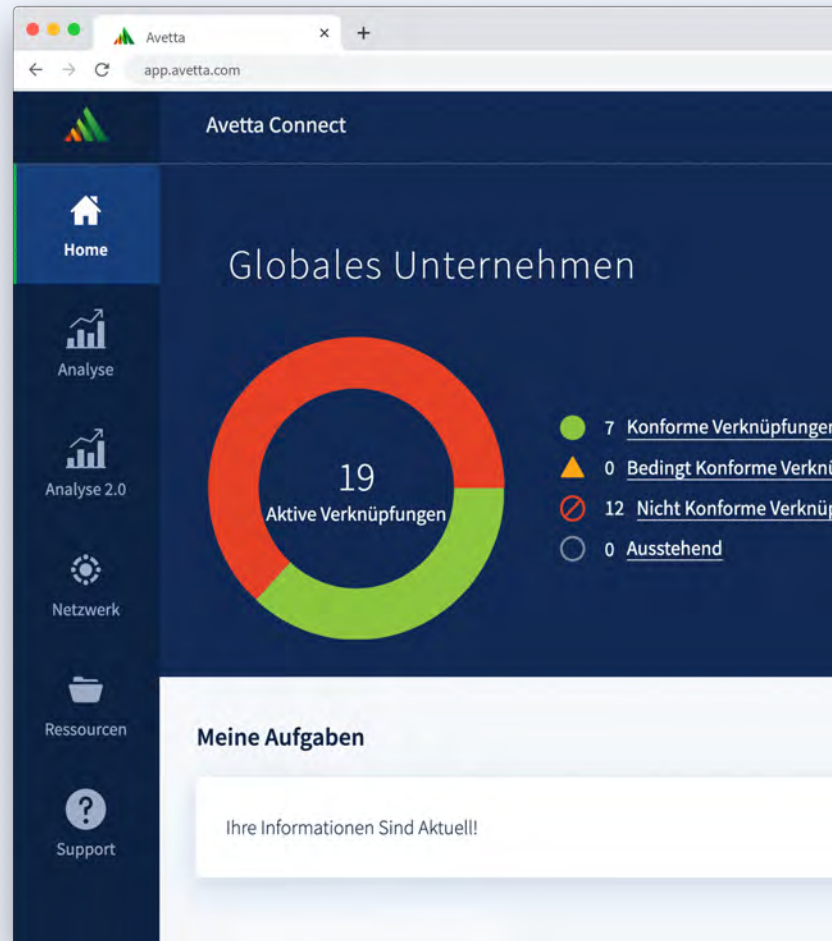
Avetta ×
+
app.avetta.com

Avetta Connect

Home

Analyse

Analyse 2.0

Netzwerk

Ressourcen

Support

Globales Unternehmen

19
Aktive Verknüpfungen

7 Konforme Verknüpfunger
0 Bedingt Konforme Verknü
12 Nicht Konforme Verknüp
0 Ausstehend

Meine Aufgaben

Ihre Informationen Sind Aktuell!